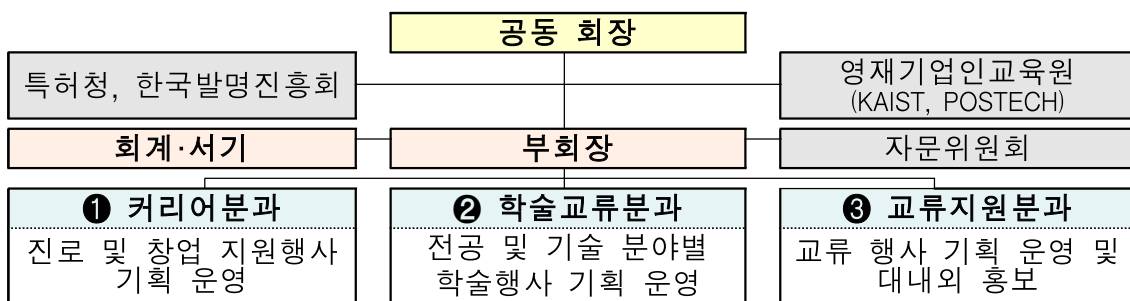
공동 회장

특허청, 한국발명진흥회

영재기업인교육원
(KAIST, POSTECH)

회계·서기

부회장

자문위원회

❶ 커리어분과
진로 및 창업 지원행사 기획 운영

❷ 학술교류분과
전공 및 기술 분야별 학술행사 기획 운영

❸ 교류지원분과
교류 행사 기획 운영 및 대내외 홍보